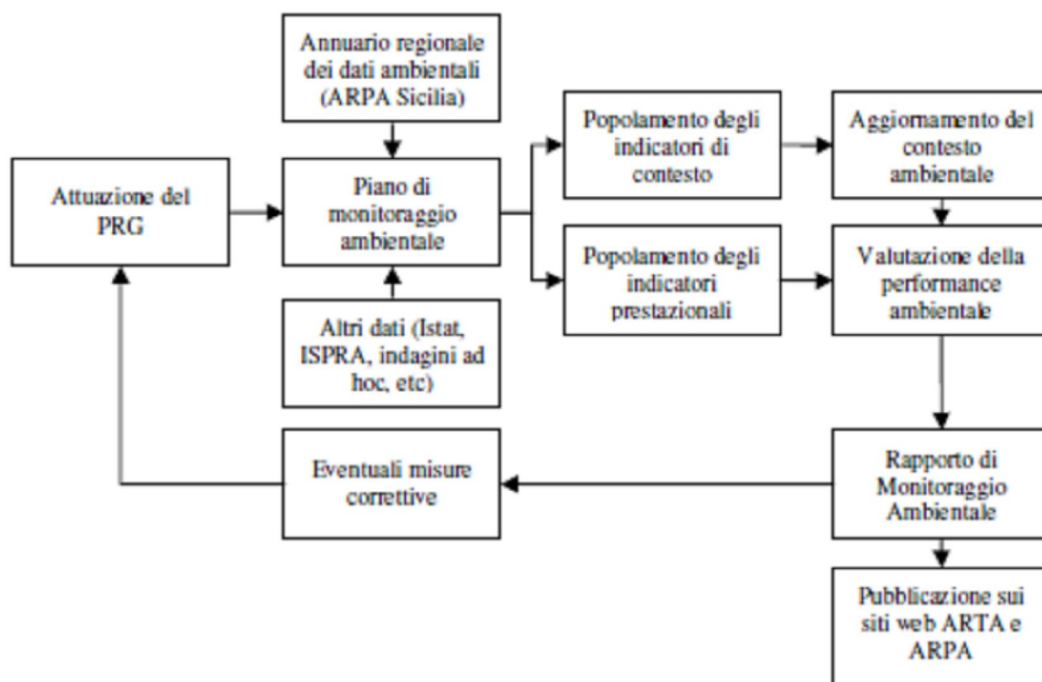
Annuario regionale dei dati ambientali (ARPA Sicilia)

Attuazione del PRG

Piano di monitoraggio ambientale

Altri dati (Istat, ISPRA, indagini ad hoc, etc)

Popolamento degli indicatori di contesto

Aggiornamento del contesto ambientale

Popolamento degli indicatori prestazionali

Valutazione della performance ambientale

Eventuali misure correttive

Rapporto di Monitoraggio Ambientale

Pubblicazione sui siti web ARTA e ARPA